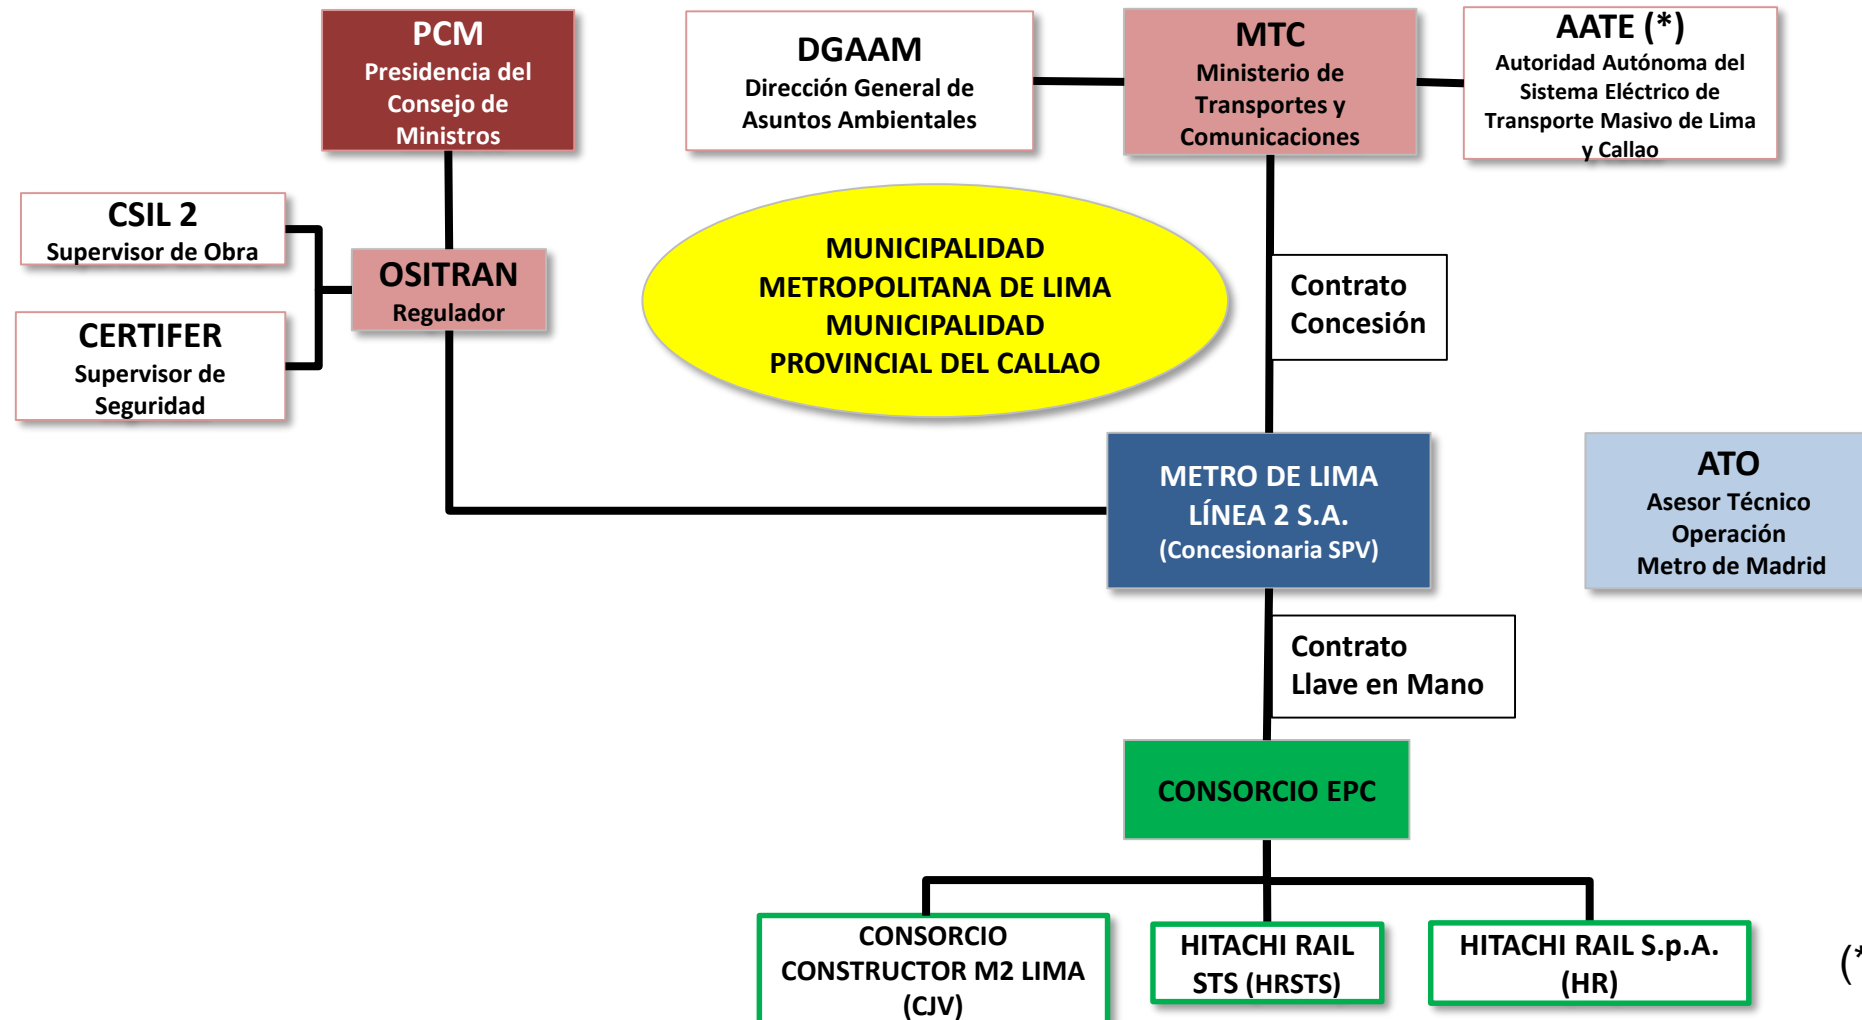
PCM
Presidencia del Consejo de Ministros

DGAAM
Dirección General de Asuntos Ambientales

MTC
Ministerio de Transportes y Comunicaciones

AATE (*)
Autoridad Autónoma del Sistema Eléctrico de Transporte Masivo de Lima y Callao

CSIL 2
Supervisor de Obra

CERTIFER
Supervisor de Seguridad

OSITRAN
Regulador

MUNICIPALIDAD METROPOLITANA DE LIMA
MUNICIPALIDAD PROVINCIAL DEL CALLAO

Contrato Concesión

METRO DE LIMA LÍNEA 2 S.A.
(Concesionaria SPV)

ATO
Asesor Técnico Operación Metro de Madrid

Contrato Llave en Mano

CONSORCIO EPC

CONSORCIO CONSTRUCTOR M2 LIMA (CJV)

HITACHI RAIL STS (HRSTS)

HITACHI RAIL S.p.A. (HR)

(*